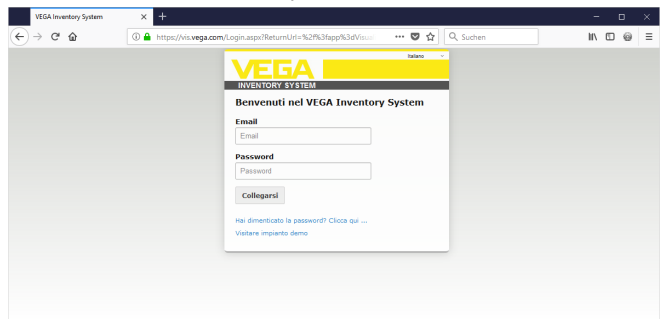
VEGA Inventory System
https://vis.vega.com/Login.aspx?ReturnUrl=%2f%3fapp%3dVisu
Suchen
Italiano
VEGA
INVENTORY SYSTEM
Benvenuti nel VEGA Inventory System
Email
Email
Password
Password
Collegarsi
Hai dimenticato la password? Clicca qui ...
Visitare impianto demo